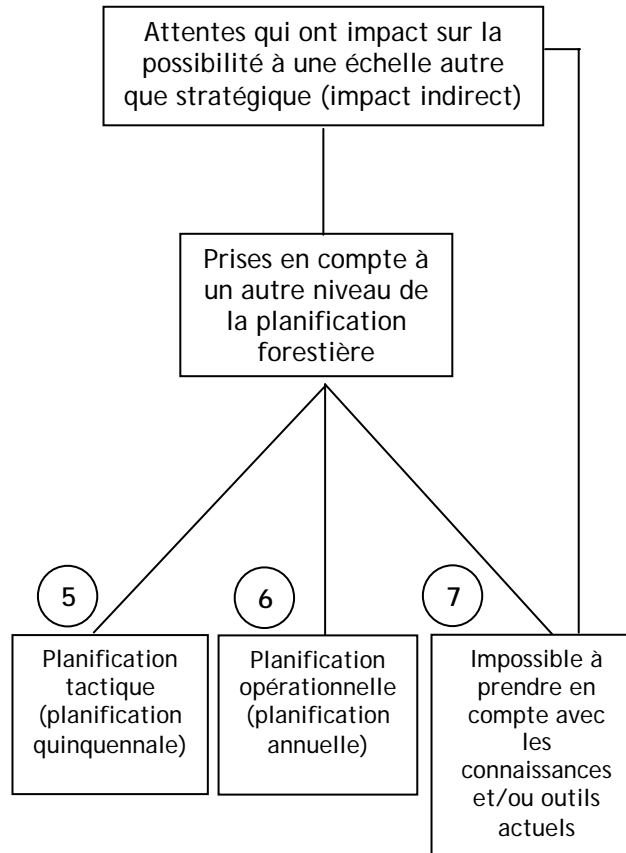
Attentes qui ont impact sur la possibilité à une échelle autre que stratégique (impact indirect)

Prises en compte à un autre niveau de la planification forestière

5

Planification tactique (planification quinquennale)

6

Planification opérationnelle (planification annuelle)

7

Impossible à prendre en compte avec les connaissances et/ou outils actuels